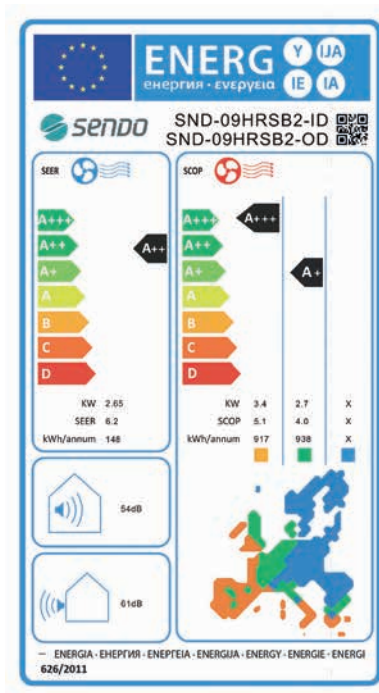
ENERG енергия · ενεργεια Y IJA IE IA

sendo SND-09HRSB2-ID SND-09HRSB2-OD

SEER

A+++
A++
A+
A
B
C
D

A++

KW 2.65
SEER 6.2
kWh/annum 148

SCOP

A+++
A++
A+
A
B
C
D

A+++

A+

| | | | |
|---|---|---|---|
| KW | 3.4 | 2.7 | X |
| SCOP | 5.1 | 4.0 | X |
| kWh/annum | 917 | 938 | X |

54dB

61dB

ENERGIA · ЕНЕРГИЯ · ΕΝΕΡΓΕΙΑ · ENERGIJA · ENERGY · ENERGIE · ENERGI
626/2011